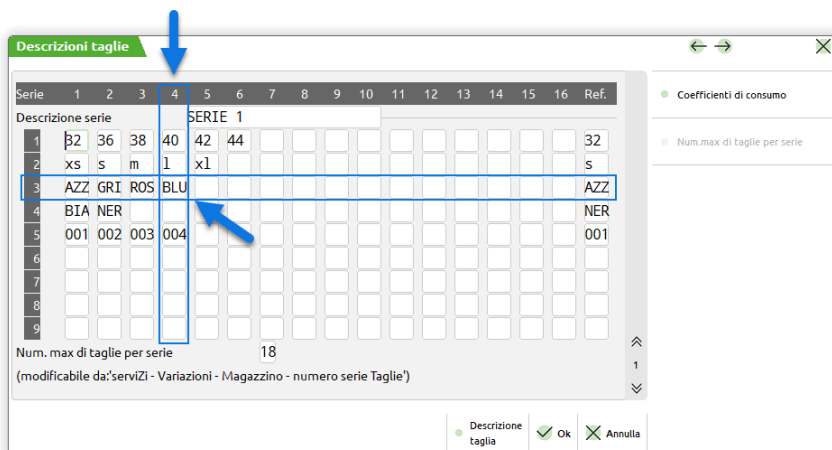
Descrizioni taglie

| Serie | 1 | 2 | 3 | 4 | 5 | 6 | 7 | 8 | 9 | 10 | 11 | 12 | 13 | 14 | 15 | 16 | Ref. |
|---|---|---|---|---|---|---|---|---|---|---|---|---|---|---|---|---|---|
| Descrizione serie | | | | SERIE 1 | | | | | | | | | | | | | |
| 1 | 32 | 36 | 38 | 40 | 42 | 44 | | | | | | | | | | | 32 |
| 2 | xs | s | m | l | xl | | | | | | | | | | | | s |
| 3 | AZZ | GRI | ROS | BLU | | | | | | | | | | | | | AZZ |
| 4 | BIA | NER | | | | | | | | | | | | | | | NER |
| 5 | 001 | 002 | 003 | 004 | | | | | | | | | | | | | 001 |
| 6 | | | | | | | | | | | | | | | | | |
| 7 | | | | | | | | | | | | | | | | | |
| 8 | | | | | | | | | | | | | | | | | |
| 9 | | | | | | | | | | | | | | | | | |

Num. max di taglie per serie 18

(modificabile da:'serviZi - Variazioni - Magazzino - numero serie Taglie')

1

Coefficienti di consumo

Num.max di taglie per serie

Descrizione taglia

Ok

Annulla